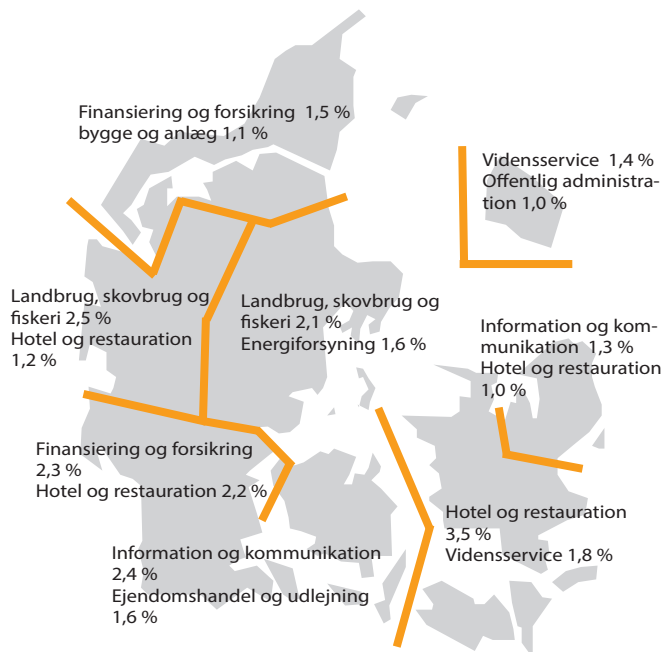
Finansiering og forsikring 1,5 %
bygge og anlæg 1,1 %

Vidensservice 1,4 %
Offentlig administration 1,0 %

Landbrug, skovbrug og fiskeri 2,5 %
Hotel og restauration 1,2 %

Landbrug, skovbrug og fiskeri 2,1 %
Energiforsyning 1,6 %

Information og kommunikation 1,3 %
Hotel og restauration 1,0 %

Finansiering og forsikring 2,3 %
Hotel og restauration 2,2 %

Hotel og restauration 3,5 %
Vidensservice 1,8 %

Information og kommunikation 2,4 %
Ejendomshandel og udlejning 1,6 %